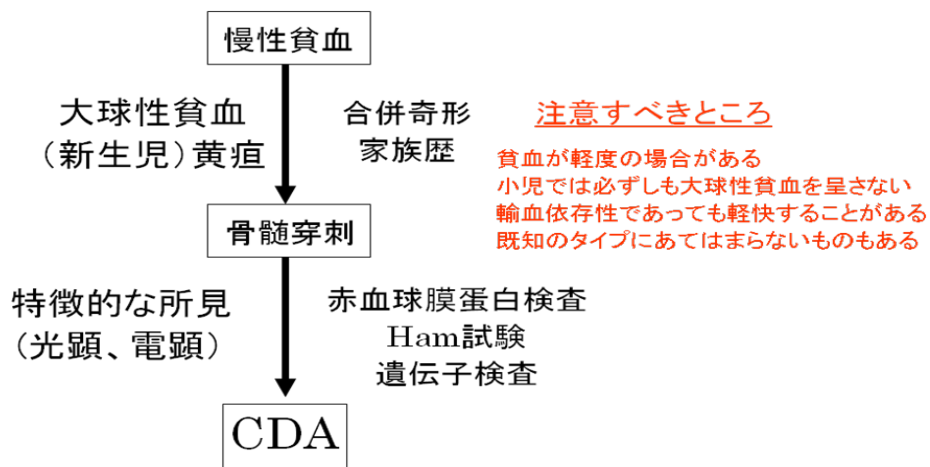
慢性貧血

大球性貧血
（新生児）黄疸

合併奇形
家族歴

注意すべきところ

貧血が軽度の場合がある
小児では必ずしも大球性貧血を呈さない
輸血依存性であっても軽快することがある
既知のタイプにあてはまらないものもある

骨髄穿刺

特徴的な所見
（光顕、電顕）

赤血球膜蛋白検査
Ham試験
遺伝子検査

CDA